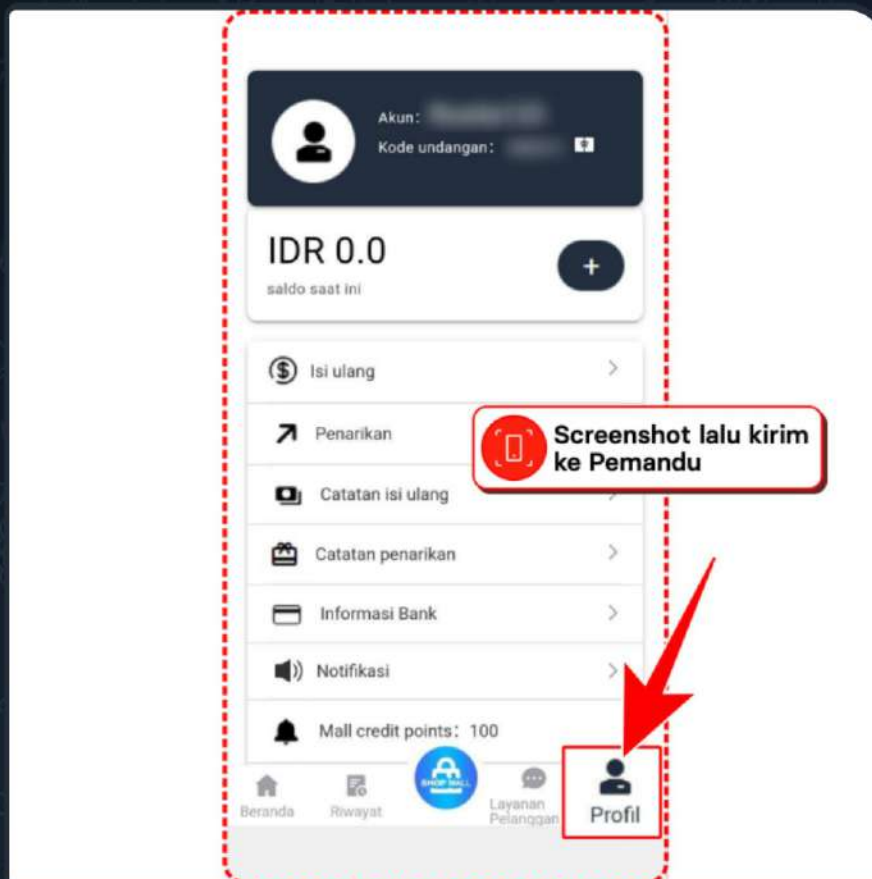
Akun: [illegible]
Kode undangan: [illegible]

IDR 0.0
saldo saat ini

+

Isi ulang

Penarikan

Screenshot lalu kirim ke Pemandu

Catatan isi ulang

Catatan penarikan

Informasi Bank

Notifikasi

Mall credit points: 100

Beranda
Riwayat
SHOP MALL
Layanan Pelanggan
Profil